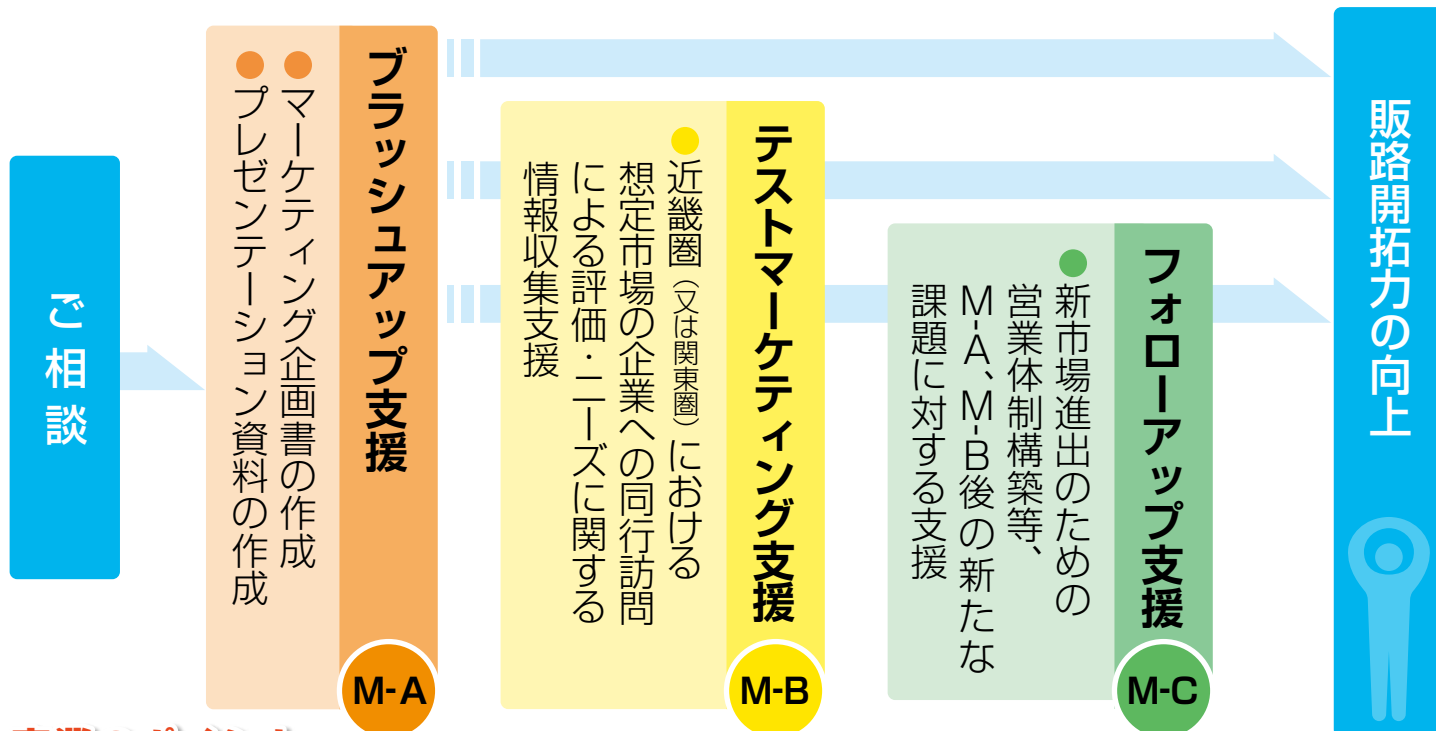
ご相談

ブラッシュアップ支援
●マーケティング企画書の作成
●プレゼンテーション資料の作成
M-A

テストマーケティング支援
●近畿圏（又は関東圏）における想定市場の企業への同行訪問による評価・ニーズに関する情報収集支援
M-B

フォローアップ支援
●新市場進出のための営業体制構築等、M-A、M-B後の新たな課題に対する支援
M-C

販路開拓力の向上

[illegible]